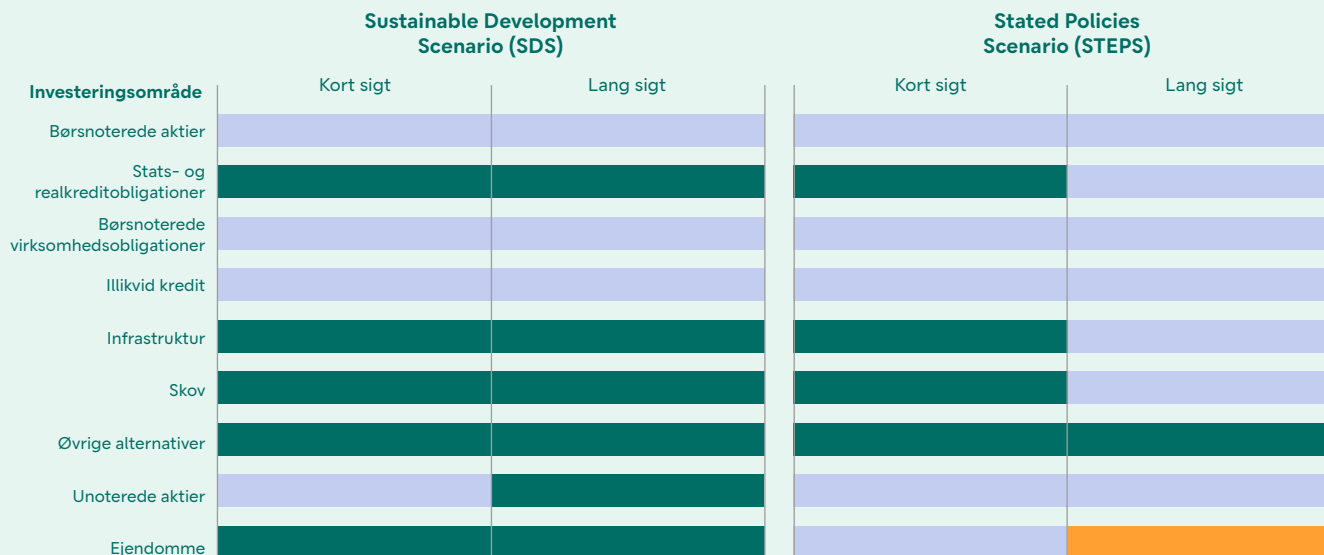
| Investeringsområde | Sustainable Development Scenario (SDS) Kort sigt | Sustainable Development Scenario (SDS) Lang sigt | Stated Policies Scenario (STEPS) Kort sigt | Stated Policies Scenario (STEPS) Lang sigt |
|---|---|---|---|---|
| Børsnoterede aktier | | | | |
| Stats- og realkreditobligationer | | | | |
| Børsnoterede virksomhedsobligationer | | | | |
| Illikvid kredit | | | | |
| Infrastruktur | | | | |
| Skov | | | | |
| Øvrige alternativer | | | | |
| Unoterede aktier | | | | |
| Ejendomme | | | | |